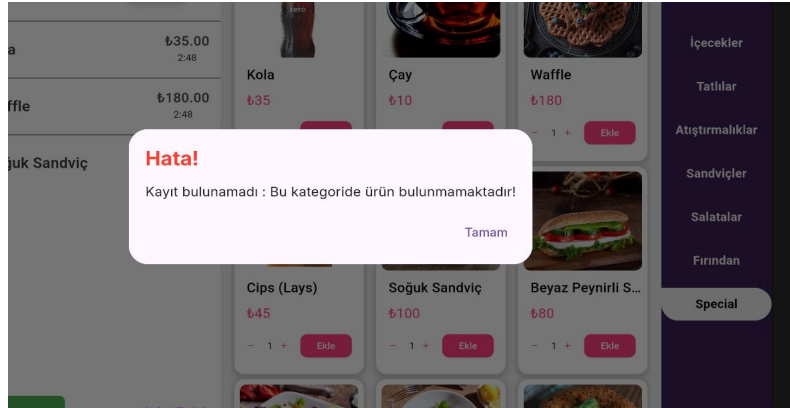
a
₺35.00
2:48

ffle
₺180.00
2:48

ğuk Sandviç

zero

Kola
₺35

Çay
₺10

Waffle
₺180
− 1 + Ekle

İçecekler
Tatlılar
Atıştırmalıklar
Sandviçler
Salatalar
Fırından
Special

Hata!
Kayıt bulunamadı : Bu kategoride ürün bulunmamaktadır!
Tamam

Cips (Lays)
₺45
− 1 + Ekle

Soğuk Sandviç
₺100
− 1 + Ekle

Beyaz Peynirli S...
₺80
− 1 + Ekle